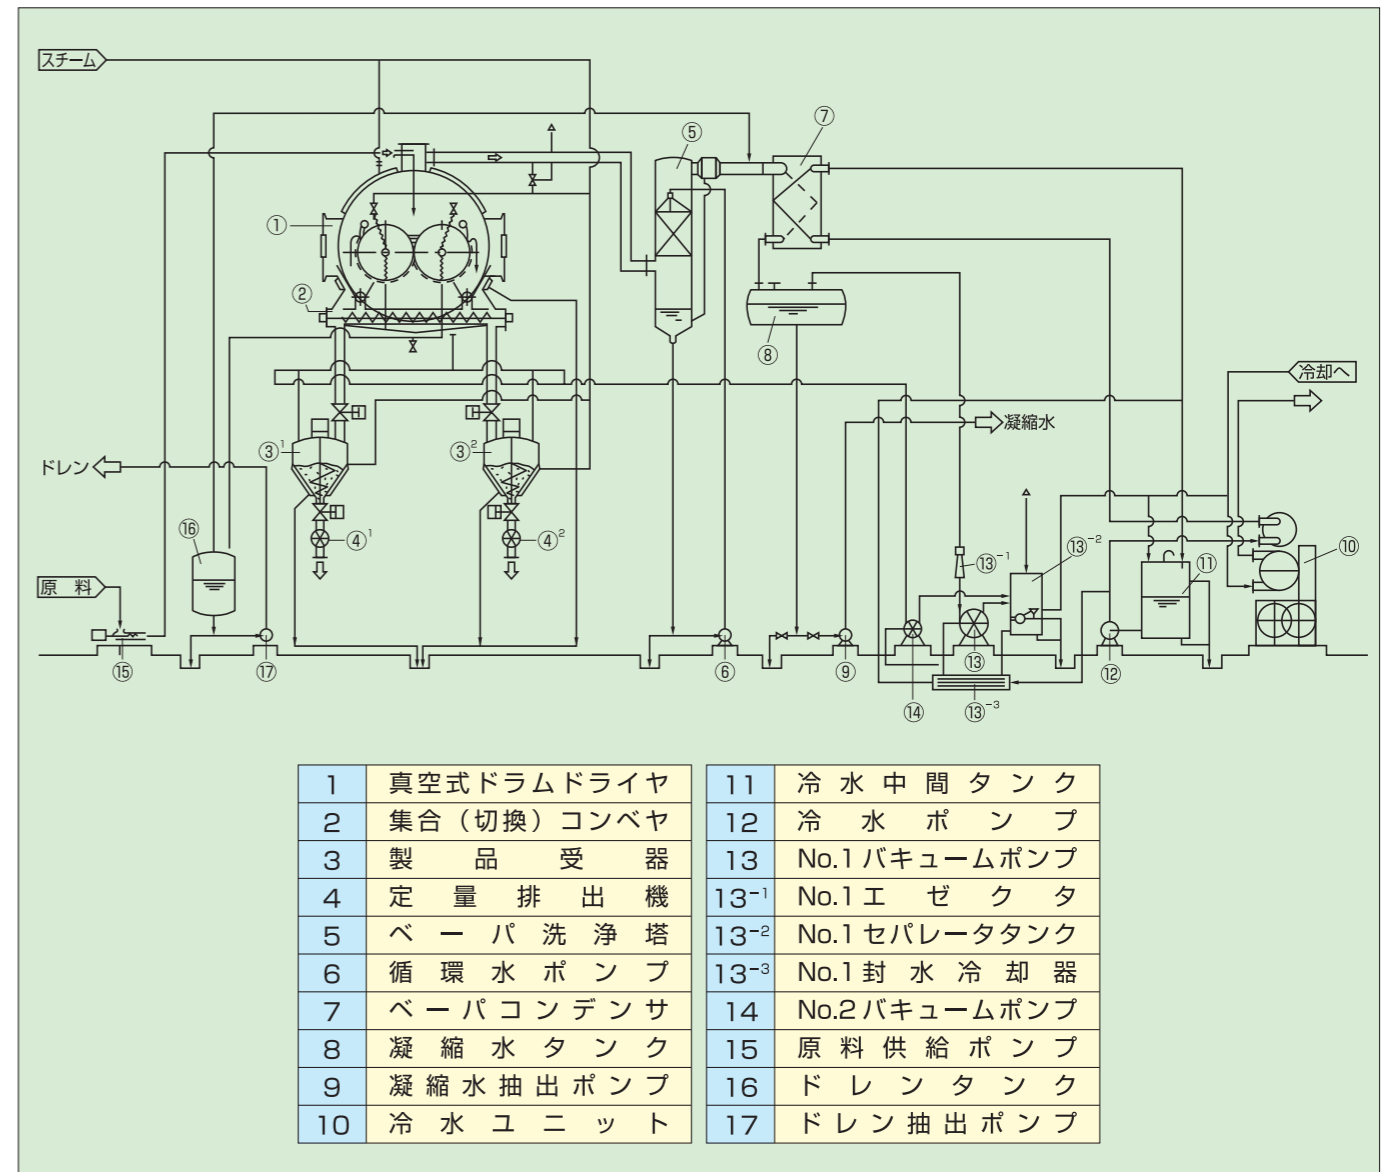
スチーム

⑤ ⑦

①

②

⑧

冷却へ

凝縮水

③$^1$ ③$^2$

ドレン

④$^1$ ④$^2$

⑯

⑬$^{-1}$ ⑬$^{-2}$ ⑪ ⑩

原 料

⑮ ⑰ ⑥ ⑨ ⑬ ⑫

⑭ ⑬$^{-3}$

| 1 | 真空式ドラムドライヤ |
|---|---|
| 2 | 集合（切換）コンベヤ |
| 3 | 製品受器 |
| 4 | 定量排出機 |
| 5 | ベーパ洗浄塔 |
| 6 | 循環水ポンプ |
| 7 | ベーパコンデンサ |
| 8 | 凝縮水タンク |
| 9 | 凝縮水抽出ポンプ |
| 10 | 冷水ユニット |

| 11 | 冷水中間タンク |
|---|---|
| 12 | 冷水ポンプ |
| 13 | No.1 バキュームポンプ |
| 13$^{-1}$ | No.1 エゼクタ |
| 13$^{-2}$ | No.1 セパレータタンク |
| 13$^{-3}$ | No.1 封水冷却器 |
| 14 | No.2 バキュームポンプ |
| 15 | 原料供給ポンプ |
| 16 | ドレンタンク |
| 17 | ドレン抽出ポンプ |